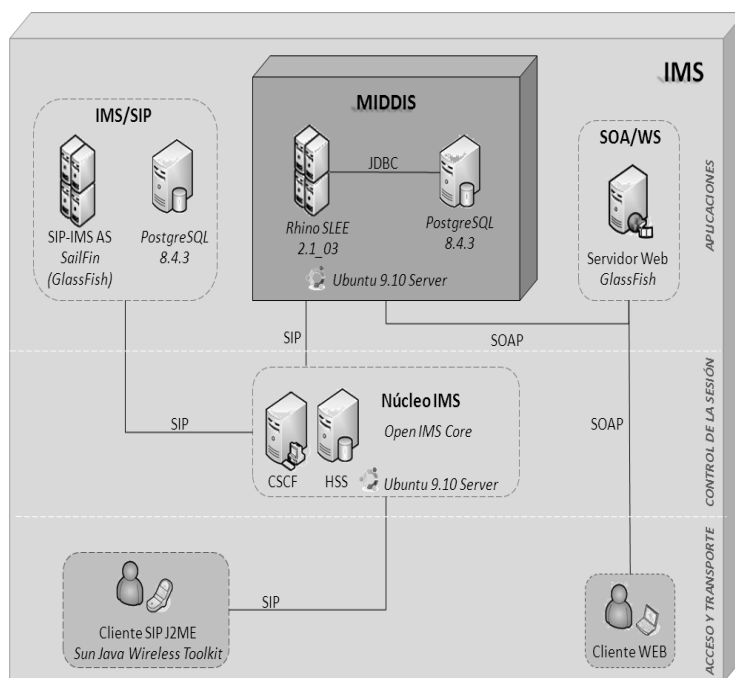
IMS

IMS/SIP

SIP-IMS AS
SailFin
(GlassFish)

PostgreSQL
8.4.3

MIDDIS

JDBC

Rhino SLEE
2.1_03

PostgreSQL
8.4.3

Ubuntu 9.10 Server

SOA/WS

Servidor Web
GlassFish

APLICACIONES

SIP

SOAP

Núcleo IMS
Open IMS Core

SIP

SOAP

CSCF

HSS

Ubuntu 9.10 Server

CONTROL DE LA SESIÓN

SIP

Cliente SIP J2ME
Sun Java Wireless Toolkit

Cliente WEB

ACCESO Y TRANSPORTE